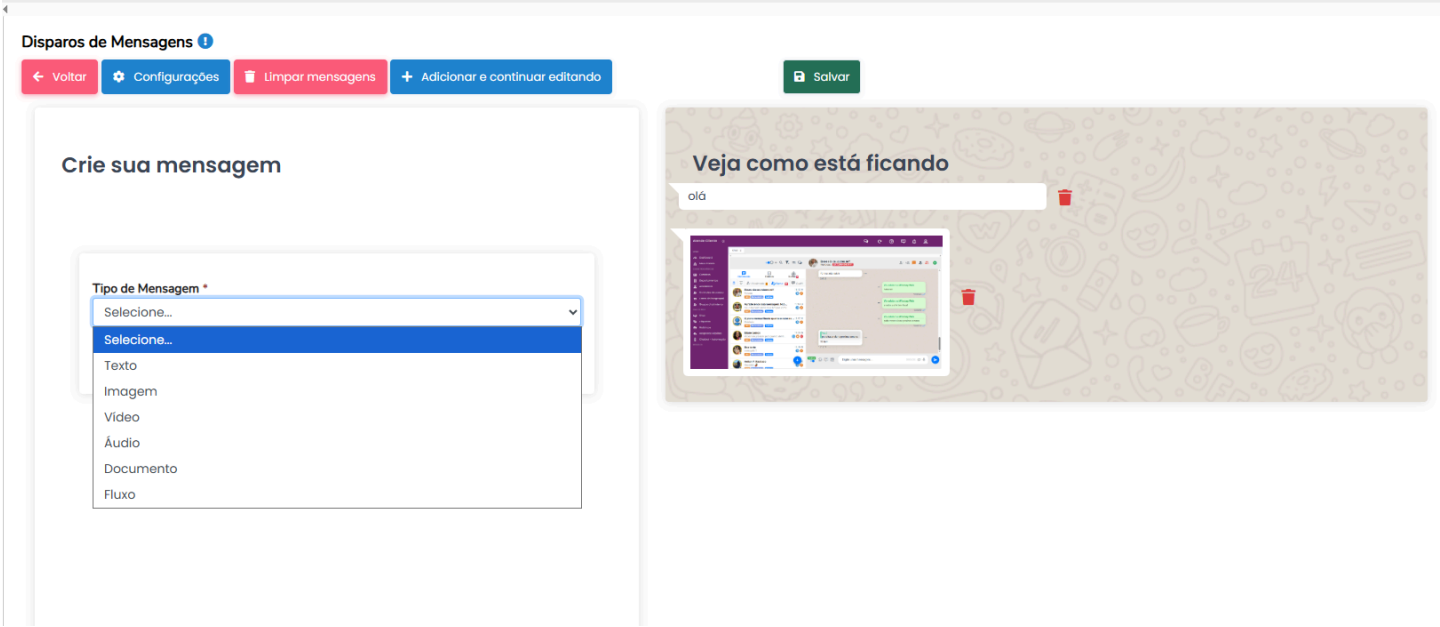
Disparos de Mensagens

Voltar | Configurações | Limpar mensagens | Adicionar e continuar editando | Salvar

Crie sua mensagem

Tipo de Mensagem *

Selecione...

Selecione...
Texto
Imagem
Vídeo
Áudio
Documento
Fluxo

Veja como está ficando

olá